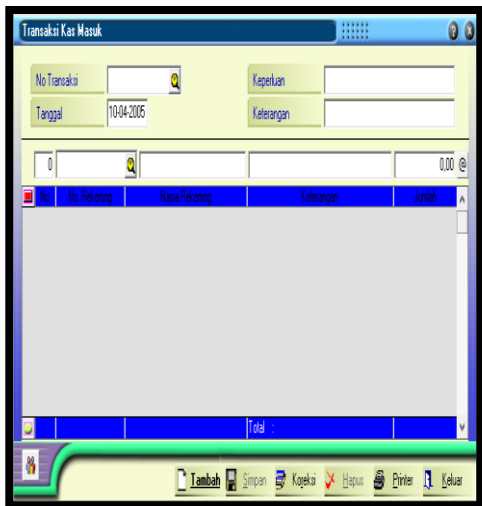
Transaksi Kas Masuk

No Transaksi

Tanggal 10-04-2005

Keperluan

Keterangan

0

0,00

| No | No. Rekening | Nama Rekening | Keterangan | Jumlah |
|---|---|---|---|---|
| | | | Total : | |

Tambah Simpan Koreksi Hapus Printer Keluar